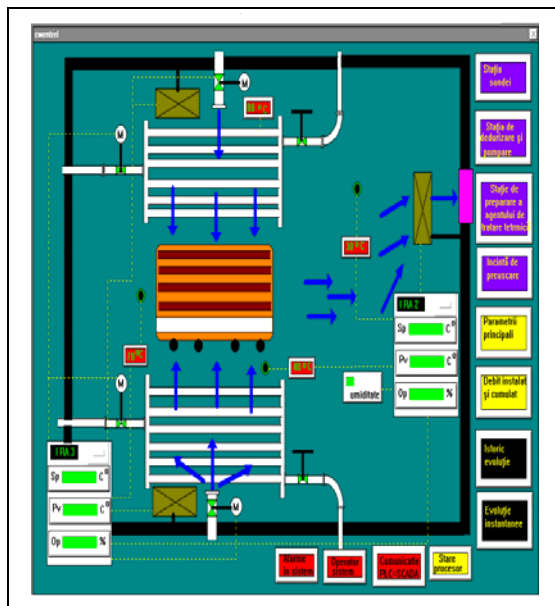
cuentrol

M

M

M

M

Stația sondei

Stația de dedurizare și pompare

Stație de preparare a agentului de tratare termică

Incintă de preuscare

Parametrii principali

Debit instalat și cumulat

Istoric evoluție

Evoluție instantanee

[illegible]°C

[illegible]°C

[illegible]°C

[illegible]°C

I RA 2

Sp C°

Pv C°

Op %

umiditate

I RA 3

Sp C°

Pv C°

Op %

Alarme în sistem

Operator sistem

Comunicație PLC-SCADA

Stare procesor